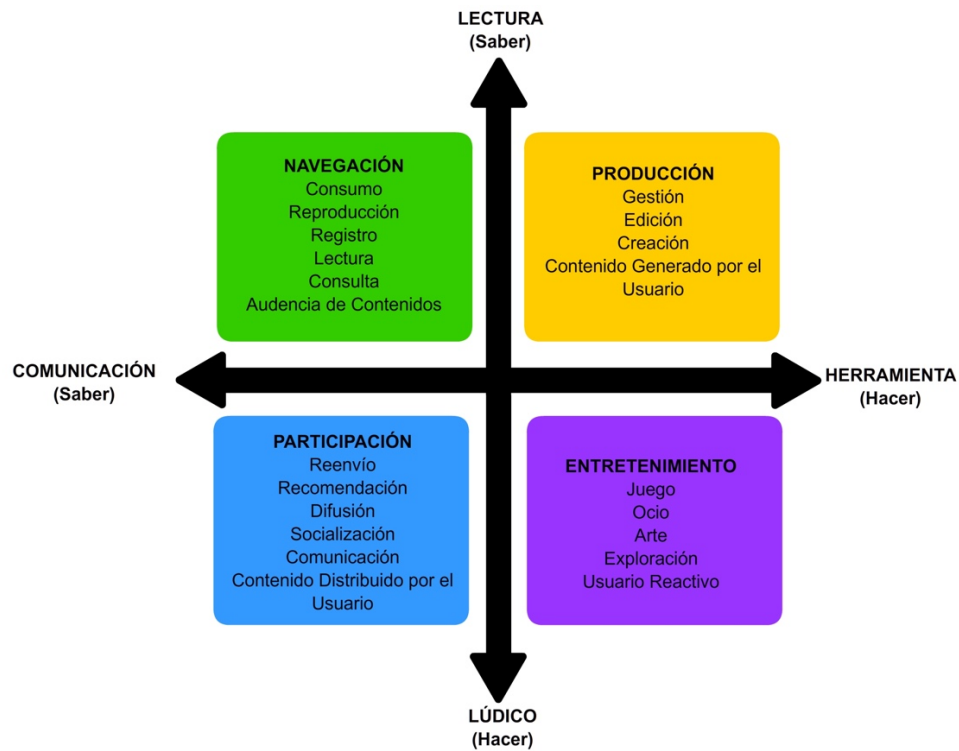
LECTURA
(Saber)

NAVEGACIÓN
Consumo
Reproducción
Registro
Lectura
Consulta
Audencia de Contenidos

PRODUCCIÓN
Gestión
Edición
Creación
Contenido Generado por el Usuario

COMUNICACIÓN
(Saber)

HERRAMIENTA
(Hacer)

PARTICIPACIÓN
Reenvío
Recomendación
Difusión
Socialización
Comunicación
Contenido Distribuido por el Usuario

ENTRETENIMIENTO
Juego
Ocio
Arte
Exploración
Usuario Reactivo

LÚDICO
(Hacer)